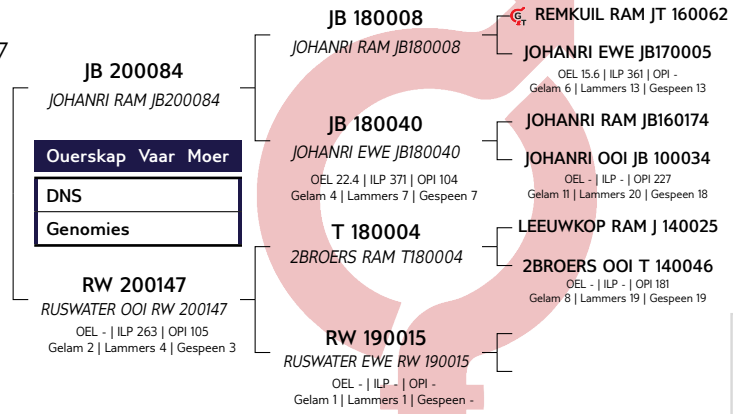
7

JB 200084
JOHANRI RAM JB200084

Ouerskap Vaar Moer

DNS

Genomies

RW 200147
RUSWATER OOI RW 200147
OEL - | ILP 263 | OPI 105
Gelam 2 | Lammers 4 | Gespeen 3

JB 180008
JOHANRI RAM JB180008

JB 180040
JOHANRI EWE JB180040
OEL 22.4 | ILP 371 | OPI 104
Gelam 4 | Lammers 7 | Gespeen 7

T 180004
2BROERS RAM T180004

RW 190015
RUSWATER EWE RW 190015
OEL - | ILP - | OPI -
Gelam 1 | Lammers 1 | Gespeen -

REMKUIL RAM JT 160062

JOHANRI EWE JB170005
OEL 15.6 | ILP 361 | OPI -
Gelam 6 | Lammers 13 | Gespeen 13

JOHANRI RAM JB160174

JOHANRI OOI JB 100034
OEL - | ILP - | OPI 227
Gelam 11 | Lammers 20 | Gespeen 18

LEEUWKOP RAM J 140025

2BROERS OOI T 140046
OEL - | ILP - | OPI 181
Gelam 8 | Lammers 19 | Gespeen 19